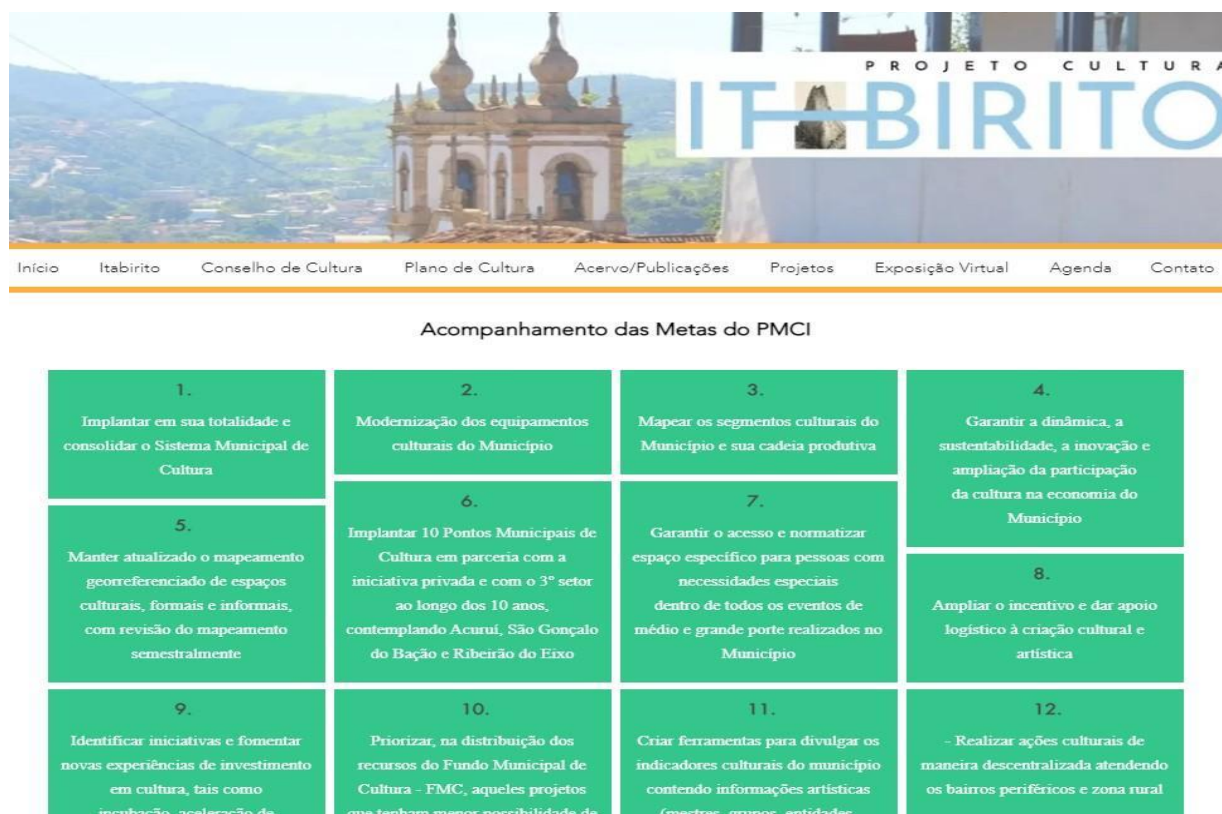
PROJETO CULTURA

IT BIRITO

Início Itabirito Conselho de Cultura Plano de Cultura Acervo/Publicações Projetos Exposição Virtual Agenda Contato

Acompanhamento das Metas do PMCI

1.
Implantar em sua totalidade e consolidar o Sistema Municipal de Cultura

2.
Modernização dos equipamentos culturais do Município

3.
Mapear os segmentos culturais do Município e sua cadeia produtiva

4.
Garantir a dinâmica, a sustentabilidade, a inovação e ampliação da participação da cultura na economia do Município

5.
Manter atualizado o mapeamento georreferenciado de espaços culturais, formais e informais, com revisão do mapeamento semestralmente

6.
Implantar 10 Pontos Municipais de Cultura em parceria com a iniciativa privada e com o 3º setor ao longo dos 10 anos, contemplando Acuruí, São Gonçalo do Bação e Ribeirão do Eixo

7.
Garantir o acesso e normatizar espaço específico para pessoas com necessidades especiais dentro de todos os eventos de médio e grande porte realizados no Município

8.
Ampliar o incentivo e dar apoio logístico à criação cultural e artística

9.
Identificar iniciativas e fomentar novas experiências de investimento em cultura, tais como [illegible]

10.
Priorizar, na distribuição dos recursos do Fundo Municipal de Cultura - FMC, aqueles projetos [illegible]

11.
Criar ferramentas para divulgar os indicadores culturais do município contendo informações artísticas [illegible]

12.
- Realizar ações culturais de maneira descentralizada atendendo os bairros periféricos e zona rural